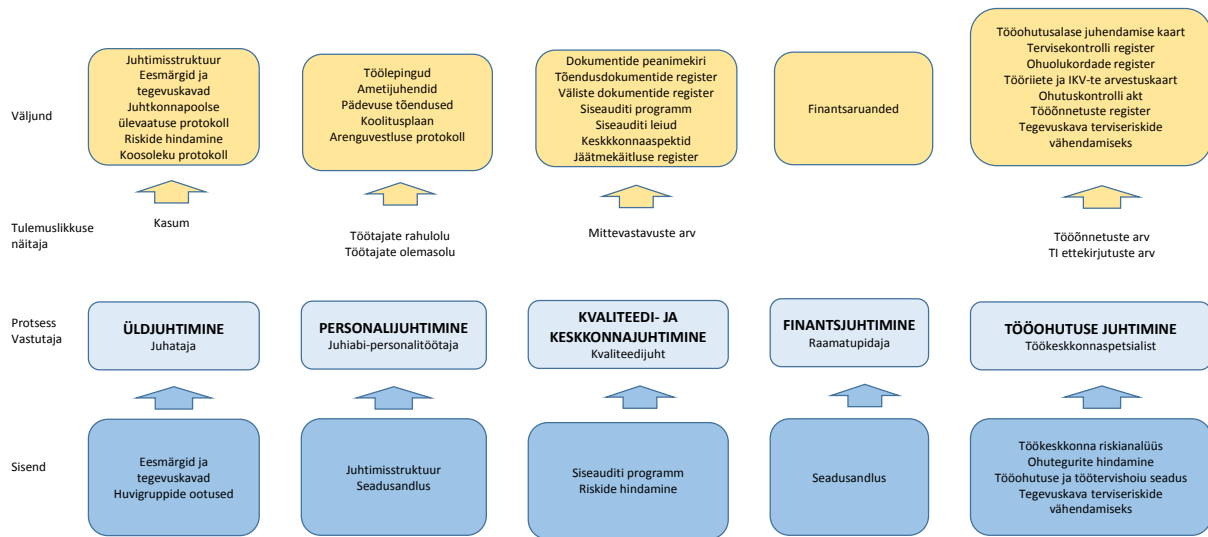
Väljund

Juhtimisstruktuur
Eesmärgid ja tegevuskavad
Juhtkonnapoolse ülevaatuse protokoll
Riskide hindamine
Koosoleku protokoll

Töölepingud
Ametijuhendid
Pädevuse tõendused
Koolitusplaan
Arenguvestluse protokoll

Dokumentide peanimekiri
Tõendusdokumentide register
Väliste dokumentide register
Siseauditi programm
Siseauditi leiud
Keskkkonnaaspektid
Jäätmekäitluse register

Finantsaruanded

Tööohutusalase juhendamise kaart
Tervisekontrolli register
Ohuolukordade register
Tööriiete ja IKV-te arvestuskaart
Ohutuskontrolli akt
Tööõnnetuste register
Tegevuskava terviseriskide vähendamiseks

Tulemuslikkuse näitaja

Kasum

Töötajate rahulolu
Töötajate olemasolu

Mittevastavuste arv

Tööõnnetuste arv
TI ettekirjutuste arv

Protsess
Vastutaja

ÜLDJUHTIMINE
Juhataja

PERSONALIJUHTIMINE
Juhiabi-personalitöötaja

KVALITEEDI- JA KESKKONNAJUHTIMINE
Kvaliteedijuht

FINANTSJUHTIMINE
Raamatupidaja

TÖÖOHUTUSE JUHTIMINE
Töökeskkonnaspetsialist

Sisend

Eesmärgid ja tegevuskavad
Huvigruppide ootused

Juhtimisstruktuur
Seadusandlus

Siseauditi programm
Riskide hindamine

Seadusandlus

Töökeskkonna riskianalüüs
Ohutegurite hindamine
Tööohutuse ja töötervishoiu seadus
Tegevuskava terviseriskide vähendamiseks